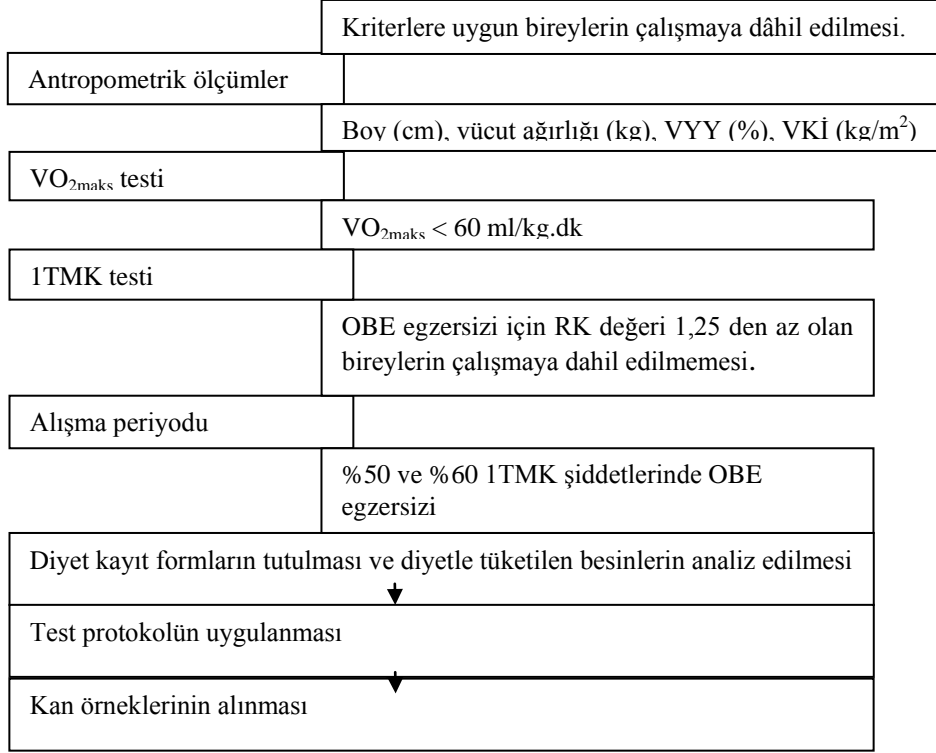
Kriterlere uygun bireylerin çalışmaya dâhil edilmesi.

Antropometrik ölçümler

Boy (cm), vücut ağırlığı (kg), VYY (%), VKİ (kg/m$^2$)

VO$_{2maks}$ testi

VO$_{2maks}$ < 60 ml/kg.dk

1TMK testi

OBE egzersizi için RK değeri 1,25 den az olan bireylerin çalışmaya dahil edilmemesi.

Alışma periyodu

%50 ve %60 1TMK şiddetlerinde OBE egzersizi

Diyet kayıt formların tutulması ve diyetle tüketilen besinlerin analiz edilmesi

Test protokolün uygulanması

Kan örneklerinin alınması